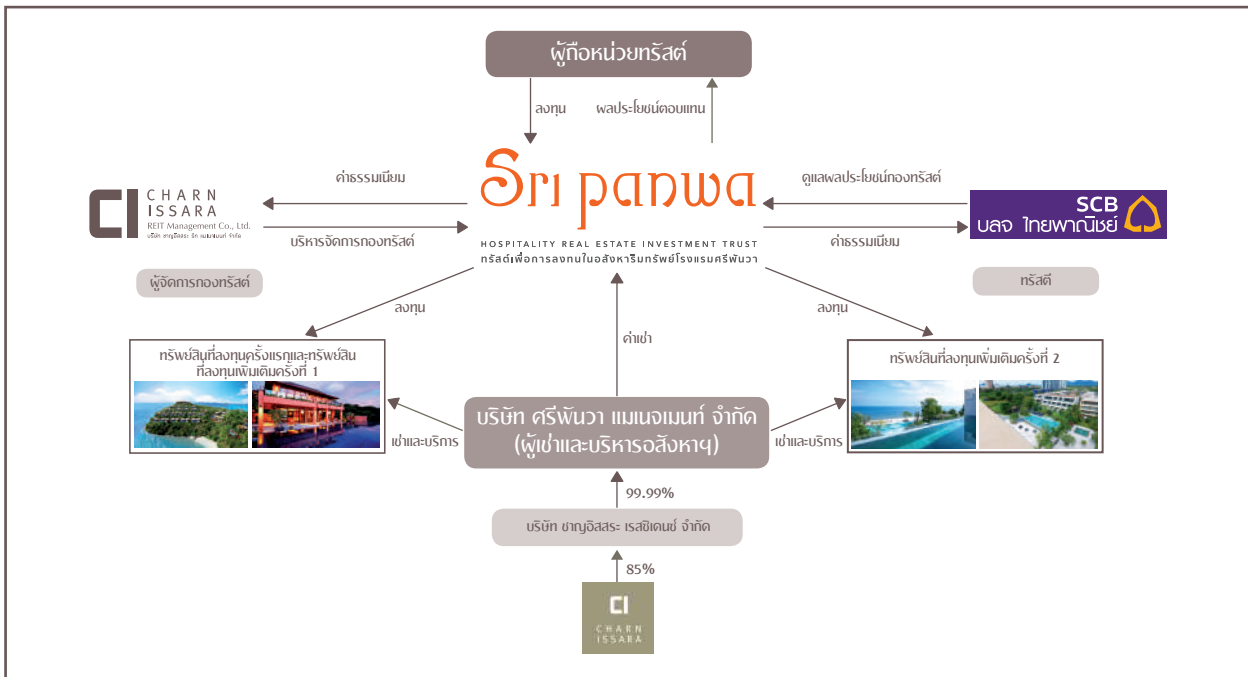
ผู้ถือหน่วยทรัสต์

ลงทุน

ผลประโยชน์ตอบแทน

Sri panwa

HOSPITALITY REAL ESTATE INVESTMENT TRUST
ทรัสต์เพื่อการลงทุนในอสังหาริมทรัพย์โรงแรมศรีพันวา

ค่าธรรมเนียม

บริหารจัดการกองทรัสต์

CI CHARN ISSARA
REIT Management Co., Ltd.
บริษัท ชาญอิสสระ รีท แมเนจเมนท์ จำกัด

ผู้จัดการกองทรัสต์

ดูแลผลประโยชน์กองทรัสต์

ค่าธรรมเนียม

SCB
บลจ ไทยพาณิชย์

ทรัสตี

ลงทุน

ค่าเช่า

ลงทุน

ทรัพย์สินที่ลงทุนครั้งแรกและทรัพย์สินที่ลงทุนเพิ่มเติมครั้งที่ 1

ทรัพย์สินที่ลงทุนเพิ่มเติมครั้งที่ 2

เช่าและบริการ

บริษัท ศรีพันวา แมเนจเมนท์ จำกัด
(ผู้เช่าและบริหารอสังหาฯ)

เช่าและบริการ

99.99%

บริษัท ชาญอิสสระ เรสซิเดนซ์ จำกัด

85%

CI
CHARN ISSARA